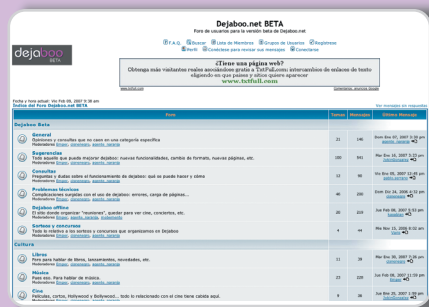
Dejaboo.net BETA
Foro de usuarios para la versión beta de Dejaboo.net

F.A.Q. Buscar Lista de Miembros Grupos de Usuarios Registrese
Perfil Conéctese para revisar sus mensajes Conectarse

dejaboo BETA

¿Tiene una página web?
Obtenga más visitantes reales asociándose gratis a TxtFull.com: intercambios de enlaces de texto eligiendo en que países y sitios quiere aparecer
www.txtfull.com

www.txtfull.com Comentarios, anuncios, Google

Fecha y hora actual: Vie Feb 09, 2007 9:38 am
Índice del Foro Dejaboo.net BETA

Ver mensajes sin respuestas

| Foro | Temas | Mensajes | Último Mensaje |
|---|---|---|---|
| **Dejaboo Beta** | | | |
| **General** Opiniones y consultas que no caen en una categoría específica Moderadores: Bruno, elenmeara, agente_naranja | 21 | 146 | Dom Ene 07, 2007 3:36 pm agente_naranja |
| **Sugerencias** Todo aquello que pueda mejorar dejaboo: nuevas funcionalidades, cambio de formato, nuevas páginas, etc. Moderadores: Bruno, elenmeara, agente_naranja | 100 | 841 | Mar Ene 16, 2007 5:23 pm agente_naranja |
| **Consultas** Preguntas y dudas sobre el funcionamiento de dejaboo: qué se puede hacer y cómo Moderadores: Bruno, elenmeara, agente_naranja | 13 | 90 | Vie Ene 05, 2007 12:05 pm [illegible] |
| **Problemas técnicos** Complicaciones surgidas con el uso de dejaboo: errores, carga de páginas... Moderadores: Bruno, elenmeara, agente_naranja | 48 | 280 | Dom Dic 24, 2006 4:12 pm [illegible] |
| **Dejaboo offline** El sitio donde organizar "reuniones", quedar para ver cine, conciertos, etc. Moderadores: Bruno, elenmeara, agente_naranja | 28 | 219 | Jue Feb 08, 2007 8:53 pm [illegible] |
| **Sorteos y concursos** Todo lo relativo a los sorteos y concursos que organicemos en Dejaboo Moderadores: Bruno, elenmeara, agente_naranja | 4 | 44 | Mar Ene 16, 2006 8:32 am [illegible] |
| **Cultura** | | | |
| **Libros** Foro para hablar de libros, lanzamientos, novedades, etc. Moderadores: Bruno, elenmeara, agente_naranja | 11 | 38 | Mar Ene 30, 2007 5:26 pm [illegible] |
| **Música** Pues eso. Para hablar de música. Moderadores: Bruno, elenmeara, agente_naranja | 23 | 220 | Jue Feb 08, 2007 11:59 pm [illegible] |
| **Cine** Películas, cortos, Hollywood y Bollywood... todo lo relacionado con el cine tiene cabida aquí. Moderadores: Bruno, elenmeara, agente_naranja | 8 | 26 | Sáb Ene 20, 2007 2:09 pm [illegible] |